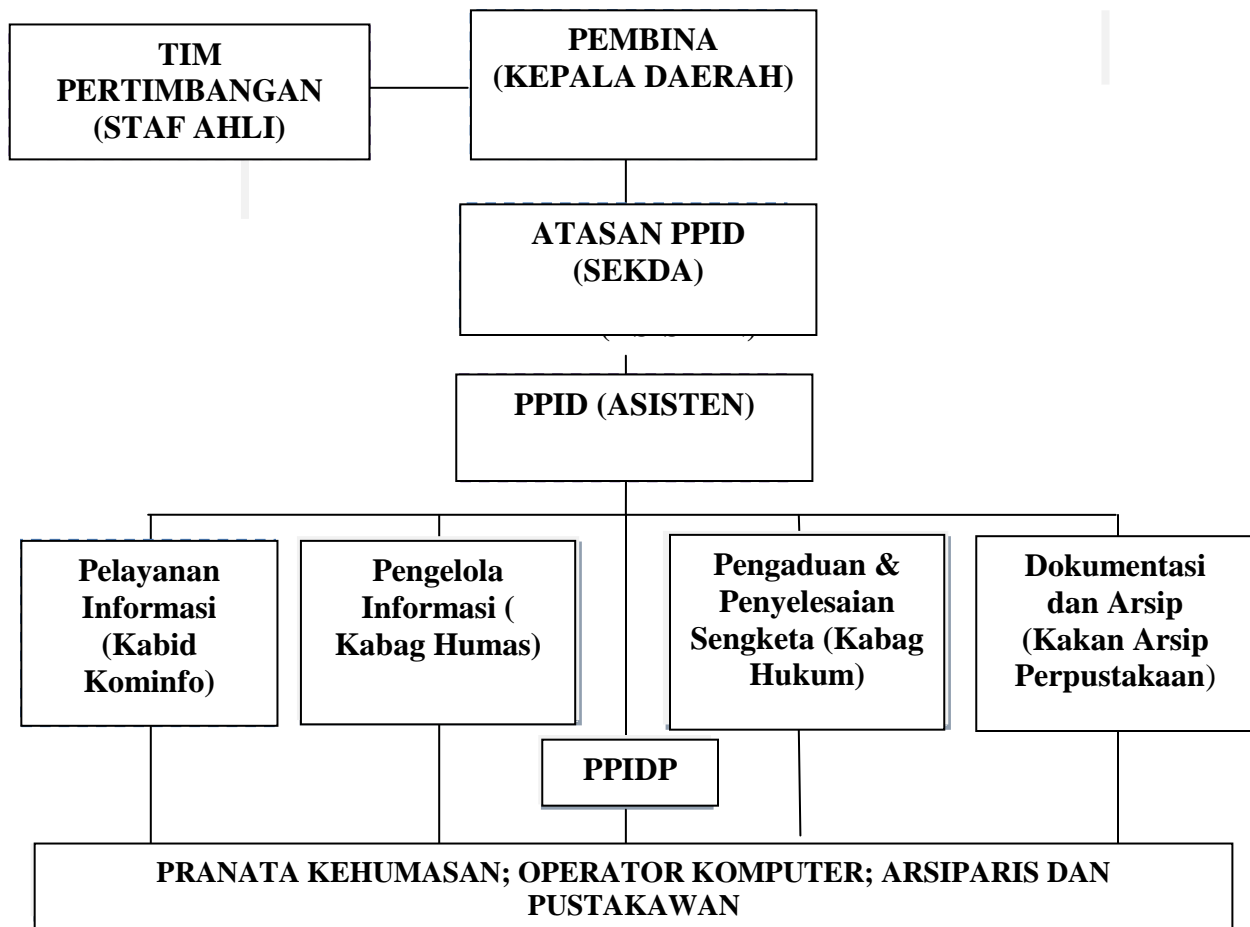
TIM PERTIMBANGAN (STAF AHLI)

PEMBINA (KEPALA DAERAH)

ATASAN PPID (SEKDA)

PPID (ASISTEN)

Pelayanan Informasi (Kabid Kominfo)

Pengelola Informasi ( Kabag Humas)

Pengaduan & Penyelesaian Sengketa (Kabag Hukum)

Dokumentasi dan Arsip (Kakan Arsip Perpustakaan)

PPIDP

PRANATA KEHUMASAN; OPERATOR KOMPUTER; ARSIPARIS DAN PUSTAKAWAN